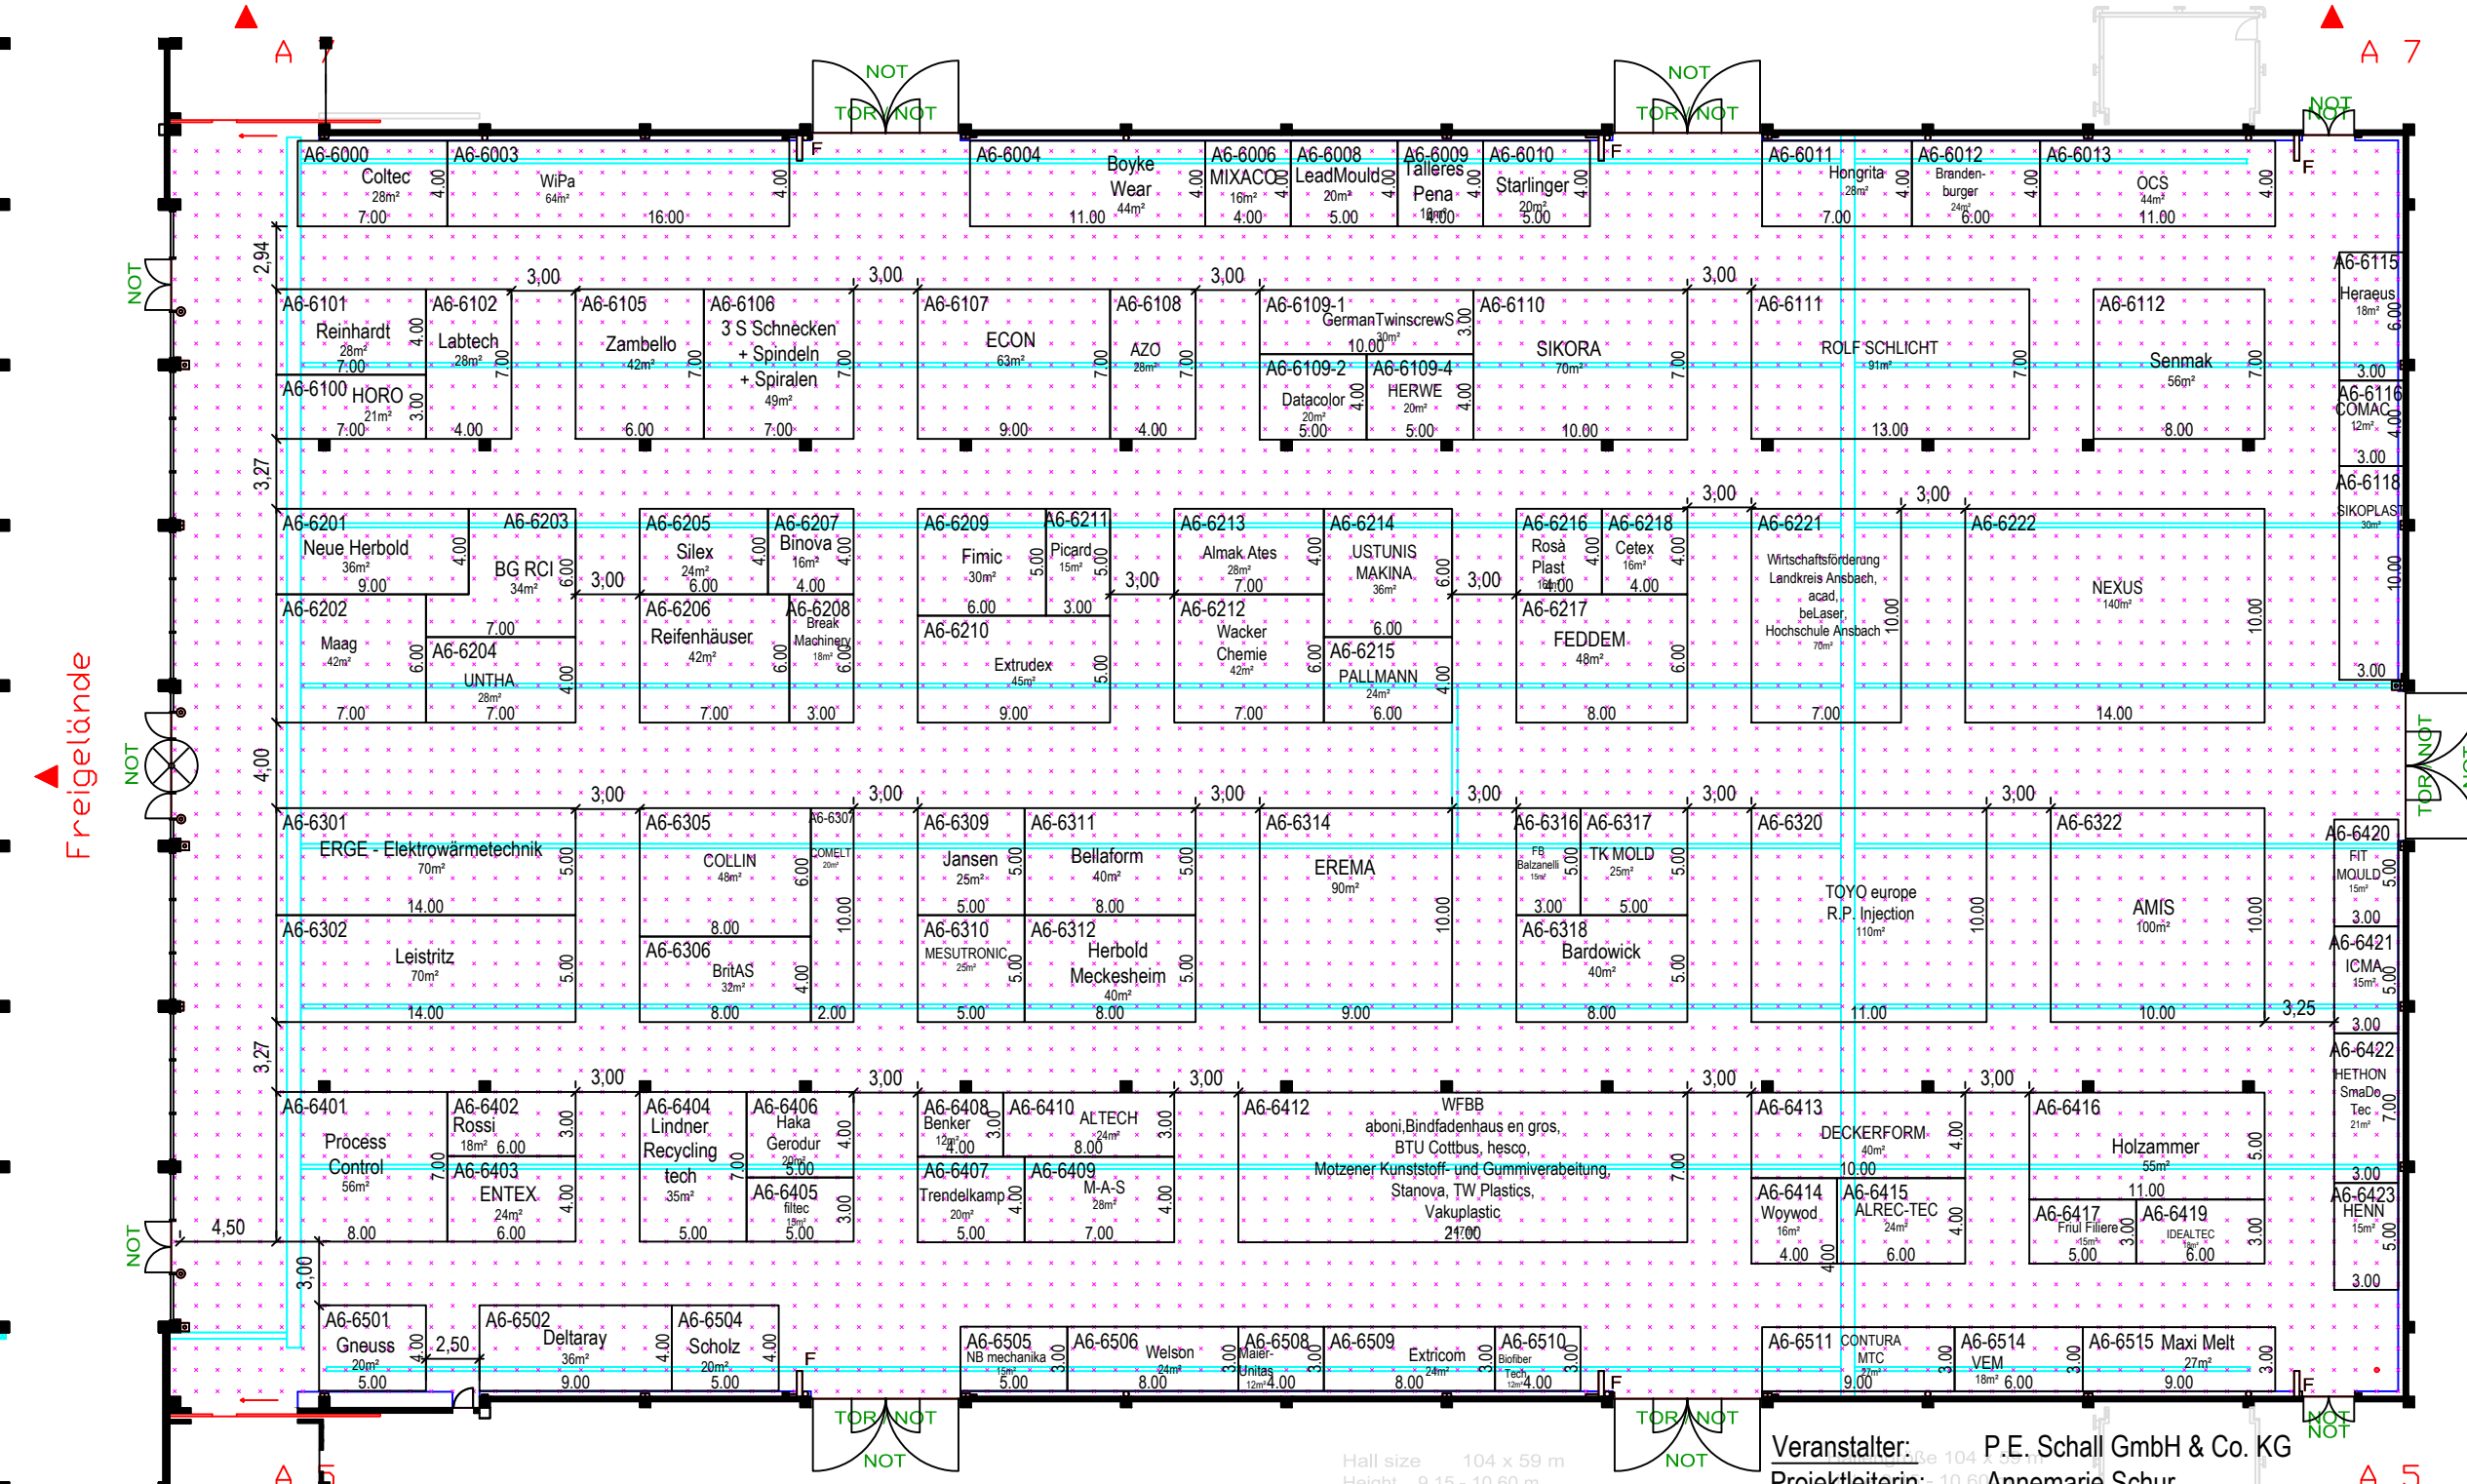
A 7
A 7
NOT
TOR NOT
NOT
TOR NOT
NOT
NOT

A6-6000 Coltec 28m² 7.00 4.00
A6-6003 WiPa 64m² 16.00 4.00
A6-6004 Boyke Wear 44m² 11.00 4.00
A6-6006 MIXACO 16m² 4.00 4.00
A6-6008 LeadMould 20m² 5.00 4.00
A6-6009 Talleres Pena 16m² 4.00 4.00
A6-6010 Starlinger 20m² 5.00 4.00
A6-6011 Hongrita 28m² 7.00 4.00
A6-6012 Brandenburger 24m² 6.00 4.00
A6-6013 OCS 44m² 11.00 4.00
F F F

2,94
3,00 3,00 3,00 3,00
A6-6101 Reinhardt 28m² 7.00 4.00
A6-6100 HORO 21m² 7.00 3.00
A6-6102 Labtech 28m² 4.00 7.00
A6-6105 Zambello 42m² 6.00 7.00
A6-6106 3 S Schnecken + Spindeln + Spiralen 49m² 7.00 7.00
A6-6107 ECON 63m² 9.00 7.00
A6-6108 AZO 28m² 4.00 7.00
A6-6109-1 GermanTwinscrewS 30m² 10.00 3.00
A6-6109-2 Datacolor 20m² 5.00 4.00
A6-6109-4 HERWE 20m² 5.00 4.00
A6-6110 SIKORA 70m² 10.00 7.00
A6-6111 ROLF SCHLICHT 91m² 13.00 7.00
A6-6112 Senmak 56m² 8.00 7.00
A6-6115 Heraeus 18m² 6.00 3.00
A6-6116 COMAC 12m² 4.00 3.00
A6-6118 SIKOPLAST 30m² 10.00 3.00

3,27
3,00 3,00 3,00 3,00 3,00 3,00
A6-6201 Neue Herbold 36m² 9.00 4.00
A6-6203 BG RCI 34m² 6.00 7.00
A6-6202 Maag 42m² 6.00 7.00
A6-6204 UNTHA 28m² 7.00 4.00
A6-6205 Silex 24m² 6.00 4.00
A6-6207 Binova 16m² 4.00 4.00
A6-6206 Reifenhäuser 42m² 7.00 6.00
A6-6208 Break Machinery 18m² 3.00 6.00
A6-6209 Fimic 30m² 6.00 5.00
A6-6211 Picard 15m² 3.00 5.00
A6-6210 Extrudex 45m² 9.00 5.00
A6-6213 Almak Ates 28m² 7.00 4.00
A6-6212 Wacker Chemie 42m² 7.00 6.00
A6-6214 USTUNIS MAKINA 36m² 6.00 6.00
A6-6215 PALLMANN 24m² 6.00 4.00
A6-6216 Rosa Plast 16m² 4.00 4.00
A6-6218 Cetex 16m² 4.00 4.00
A6-6217 FEDDEM 48m² 8.00 6.00
A6-6221 Wirtschaftsförderung Landkreis Ansbach, acad, beLaser, Hochschule Ansbach 70m² 7.00 10.00
A6-6222 NEXUS 140m² 14.00 10.00

NOT
Freigelände
4,00
3,00 3,00 3,00 3,00 3,00 3,00 3,00
A6-6301 ERGE - Elektrowärmetechnik 70m² 14.00 5.00
A6-6302 Leistritz 70m² 14.00 5.00
A6-6305 COLLIN 48m² 8.00 6.00
A6-6306 BritAS 32m² 8.00 4.00
A6-6307 COMELT 20m² 2.00 10.00
A6-6309 Jansen 25m² 5.00 5.00
A6-6311 Bellaform 40m² 8.00 5.00
A6-6310 MESUTRONIC 25m² 5.00 5.00
A6-6312 Herbold Meckesheim 40m² 8.00 5.00
A6-6314 EREMA 90m² 9.00 10.00
A6-6316 FB Balzanelli 15m² 3.00 5.00
A6-6317 TK MOLD 25m² 5.00 5.00
A6-6318 Bardowick 40m² 8.00 5.00
A6-6320 TOYO europe R.P. Injection 110m² 11.00 10.00
A6-6322 AMIS 100m² 10.00 10.00
A6-6420 FIT MOULD 15m² 3.00 5.00
A6-6421 ICMA 15m² 3.00 5.00
3,25
TOR NOT

3,27
3,00 3,00 3,00 3,00 3,00
A6-6401 Process Control 56m² 8.00 7.00
A6-6402 Rossi 18m² 6.00 3.00
A6-6403 ENTEX 24m² 6.00 4.00
A6-6404 Lindner Recycling tech 35m² 5.00 7.00
A6-6406 Haka Gerodur 20m² 5.00 4.00
A6-6405 filtec 15m² 5.00 3.00
A6-6408 Benker 12m² 4.00 3.00
A6-6410 ALTECH 24m² 8.00 3.00
A6-6407 Trendelkamp 20m² 5.00 4.00
A6-6409 M-A-S 28m² 7.00 4.00
A6-6412 WFBB aboni,Bindfadenhaus en gros, BTU Cottbus, hesco, Motzener Kunststoff- und Gummiverabeitung, Stanova, TW Plastics, Vakuplastic 21.00 7.00
A6-6413 DECKERFORM 40m² 10.00 4.00
A6-6414 Woywod 16m² 4.00 4.00
A6-6415 ALREC-TEC 24m² 6.00 4.00
A6-6416 Holzammer 55m² 11.00 5.00
A6-6417 Friul Filiere 15m² 5.00 3.00
A6-6419 IDEALTEC 18m² 6.00 3.00
A6-6422 HETHON SmaDo Tec 21m² 3.00 7.00
A6-6423 HENN 15m² 3.00 5.00
4,50
NOT
3,00
A6-6501 Gneuss 20m² 5.00 4.00
2,50
A6-6502 Deltaray 36m² 9.00 4.00
A6-6504 Scholz 20m² 5.00 4.00
A6-6505 NB mechanika 15m² 5.00 3.00
A6-6506 Welson 24m² 8.00 3.00
A6-6508 Maier-Unitas 12m² 4.00 3.00
A6-6509 Extricom 24m² 8.00 3.00
A6-6510 Biofiber Tech 12m² 4.00 3.00
A6-6511 CONTURA MTC 27m² 9.00 3.00
A6-6514 VEM 18m² 6.00 3.00
A6-6515 Maxi Melt 27m² 9.00 3.00
F F F F
TOR NOT
NOT
TOR NOT
NOT
NOT
NOT
A 5
A 5
Hall size 104 x 59 m
Height 9.15 - 10.60 m
Veranstalter: P.E. Schall GmbH & Co. KG
Projektleiterin: Annemarie Schur